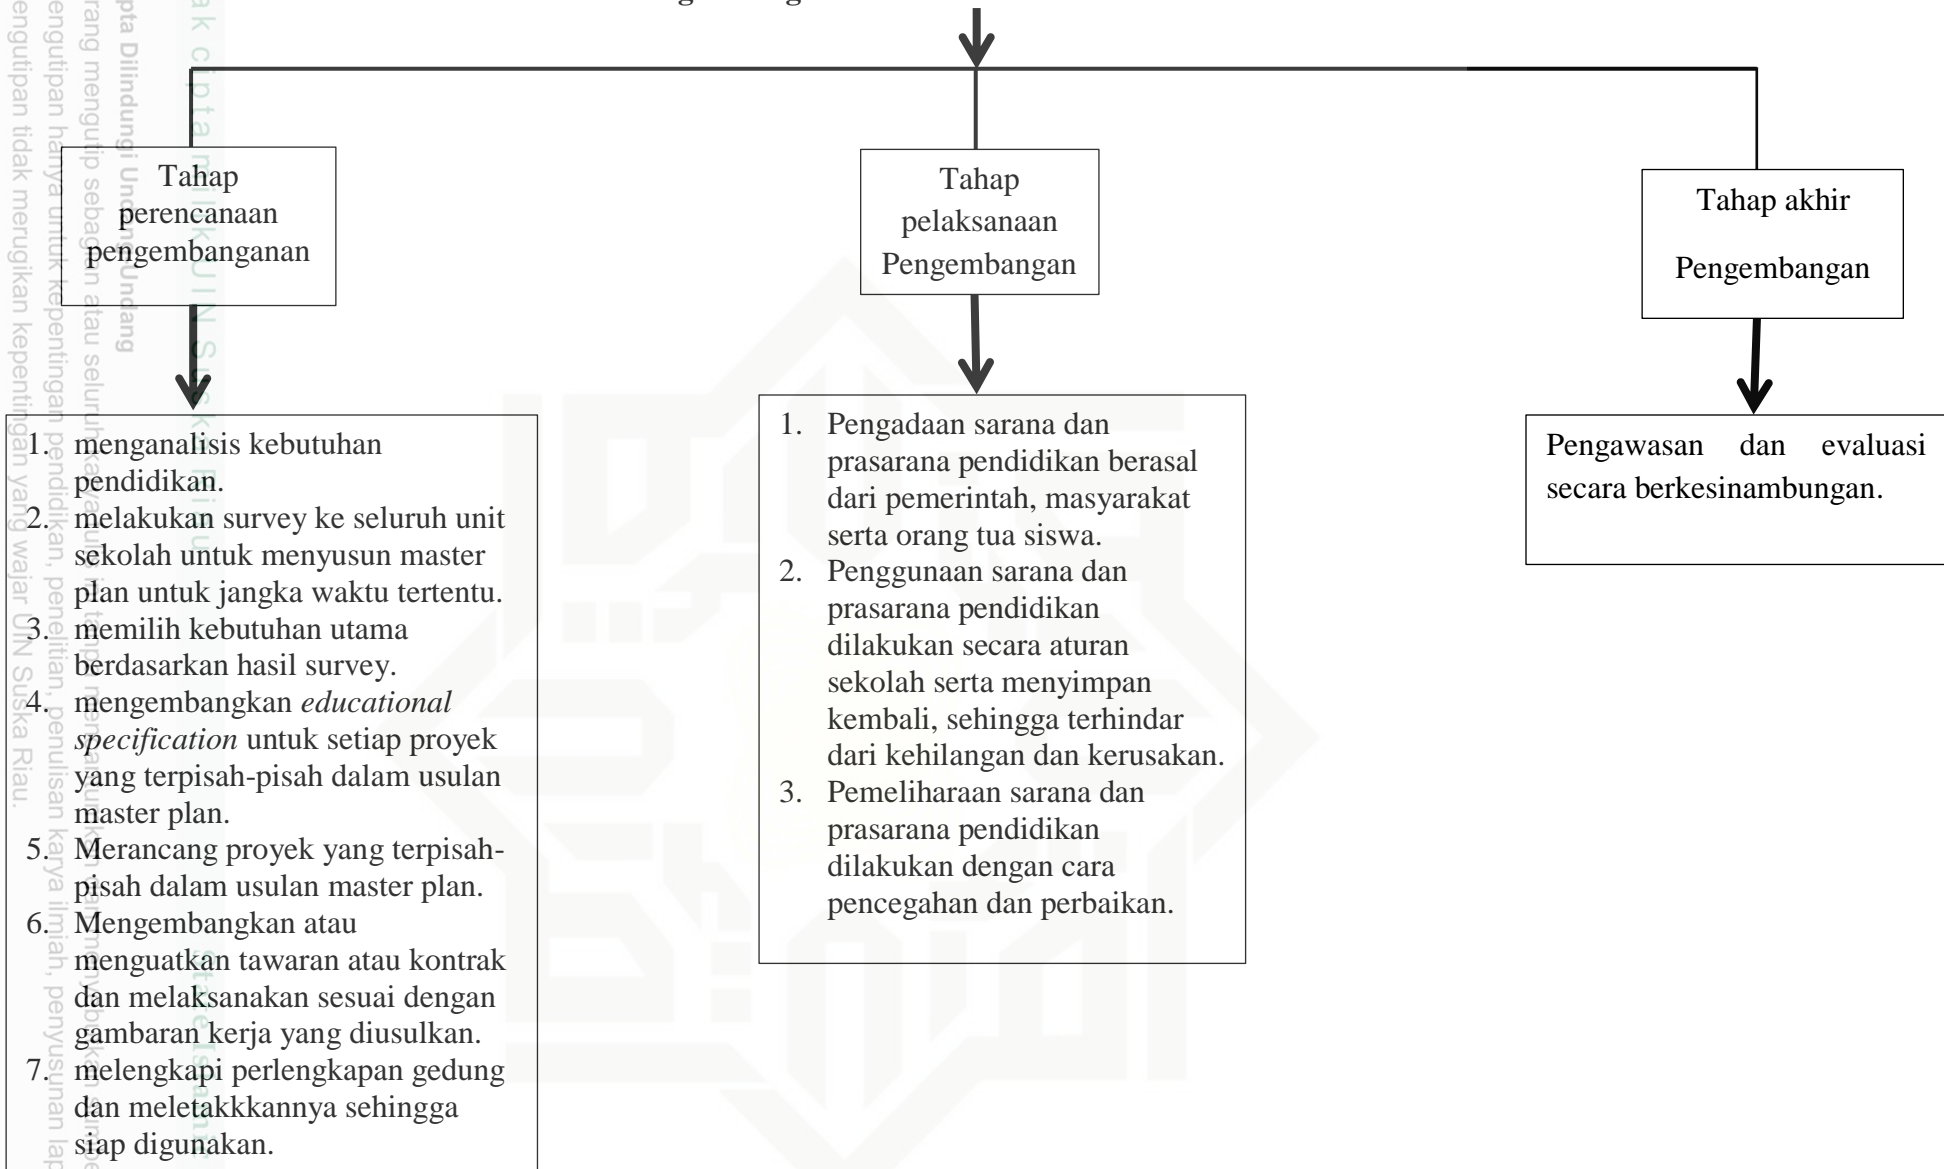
Tahap perencanaan pengembanganan

1. menganalisis kebutuhan pendidikan.
2. melakukan survey ke seluruh unit sekolah untuk menyusun master plan untuk jangka waktu tertentu.
3. memilih kebutuhan utama berdasarkan hasil survey.
4. mengembangkan *educational specification* untuk setiap proyek yang terpisah-pisah dalam usulan master plan.
5. Merancang proyek yang terpisah-pisah dalam usulan master plan.
6. Mengembangkan atau menguatkan tawaran atau kontrak dan melaksanakan sesuai dengan gambaran kerja yang diusulkan.
7. melengkapi perlengkapan gedung dan meletakkkannya sehingga siap digunakan.

Tahap pelaksanaan Pengembangan

1. Pengadaan sarana dan prasarana pendidikan berasal dari pemerintah, masyarakat serta orang tua siswa.
2. Penggunaan sarana dan prasarana pendidikan dilakukan secara aturan sekolah serta menyimpan kembali, sehingga terhindar dari kehilangan dan kerusakan.
3. Pemeliharaan sarana dan prasarana pendidikan dilakukan dengan cara pencegahan dan perbaikan.

Tahap akhir Pengembangan

Pengawasan dan evaluasi secara berkesinambungan.

Hak Cipta Dilindungi Undang-Undang
Dilarang mengutip sebagian atau seluruh karya tulis ini tanpa mencantumkan dan menyebutkan sumber
Pengutipan hanya untuk kepentingan pendidikan, penelitian, penulisan karya ilmiah, penyusunan laporan
Pengutipan tidak merugikan kepentingan yang wajar UIN Suska Riau.